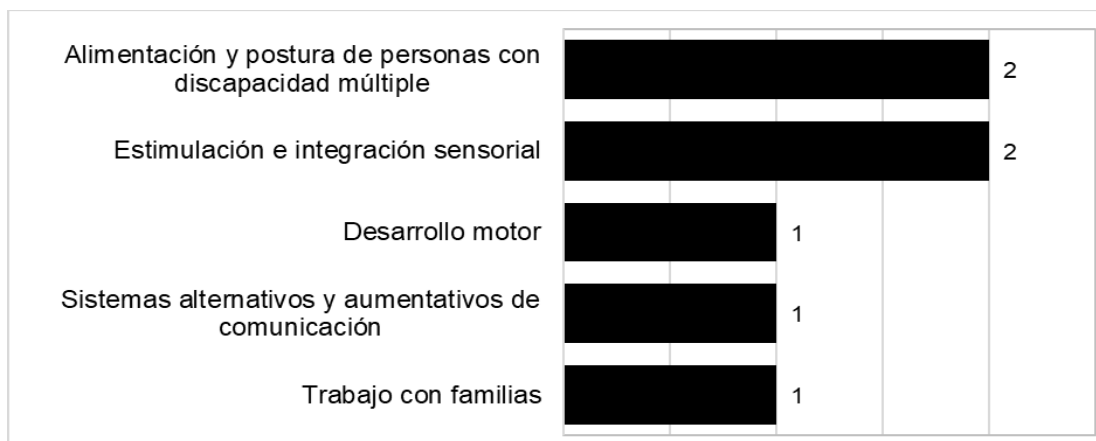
Alimentación y postura de personas con discapacidad múltiple 2

Estimulación e integración sensorial 2

Desarrollo motor 1

Sistemas alternativos y aumentativos de comunicación 1

Trabajo con familias 1